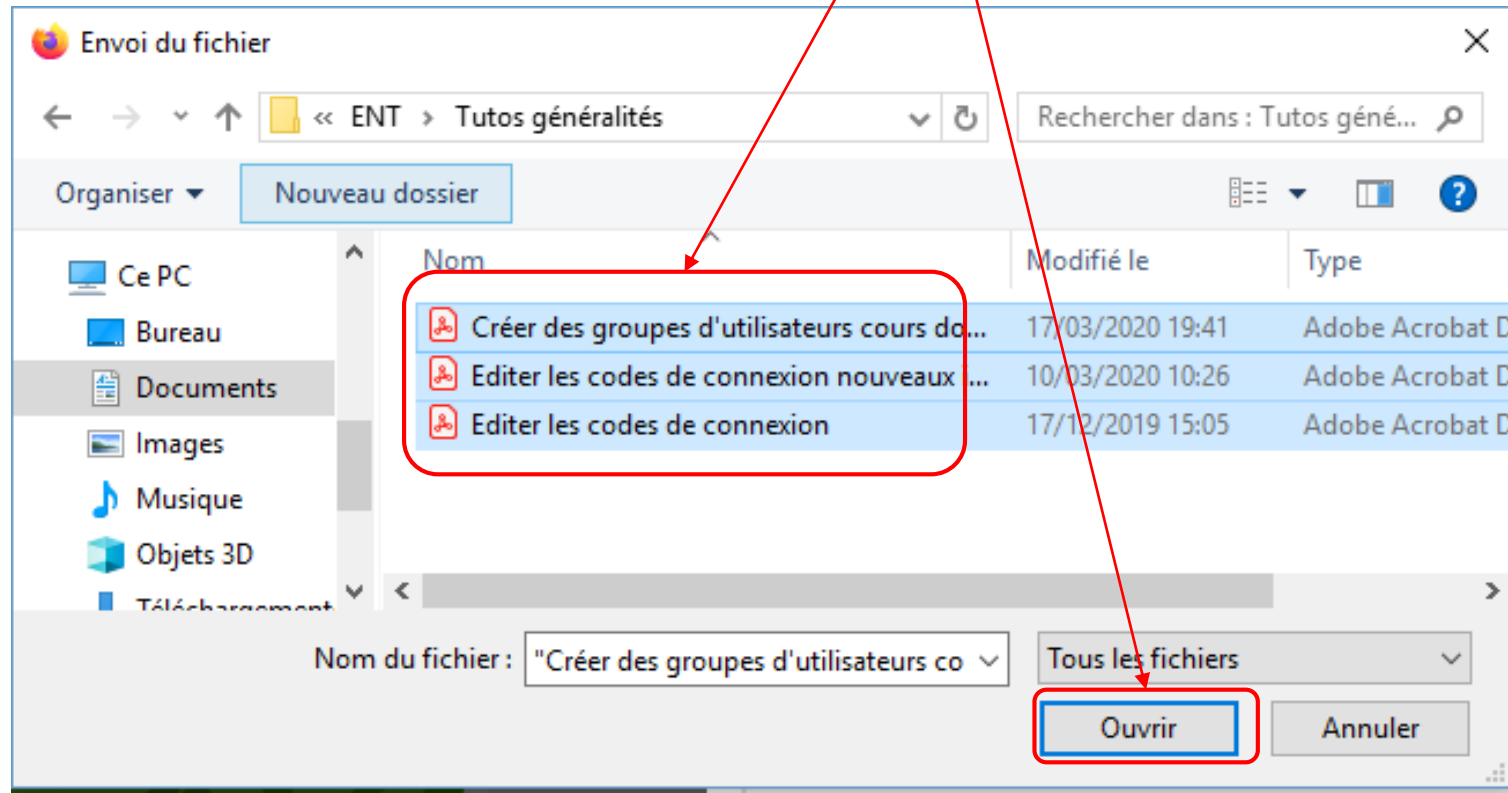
Envoi du fichier

« ENT › Tutos généralités

Rechercher dans : Tutos géné...

Organiser ▾ Nouveau dossier

Ce PC
Bureau
Documents
Images
Musique
Objets 3D
Téléchargement

| Nom | Modifié le | Type |
|---|---|---|
| Créer des groupes d'utilisateurs cours do... | 17/03/2020 19:41 | Adobe Acrobat D |
| Editer les codes de connexion nouveaux ... | 10/03/2020 10:26 | Adobe Acrobat D |
| Editer les codes de connexion | 17/12/2019 15:05 | Adobe Acrobat D |

Nom du fichier : "Créer des groupes d'utilisateurs co

Tous les fichiers

Ouvrir

Annuler